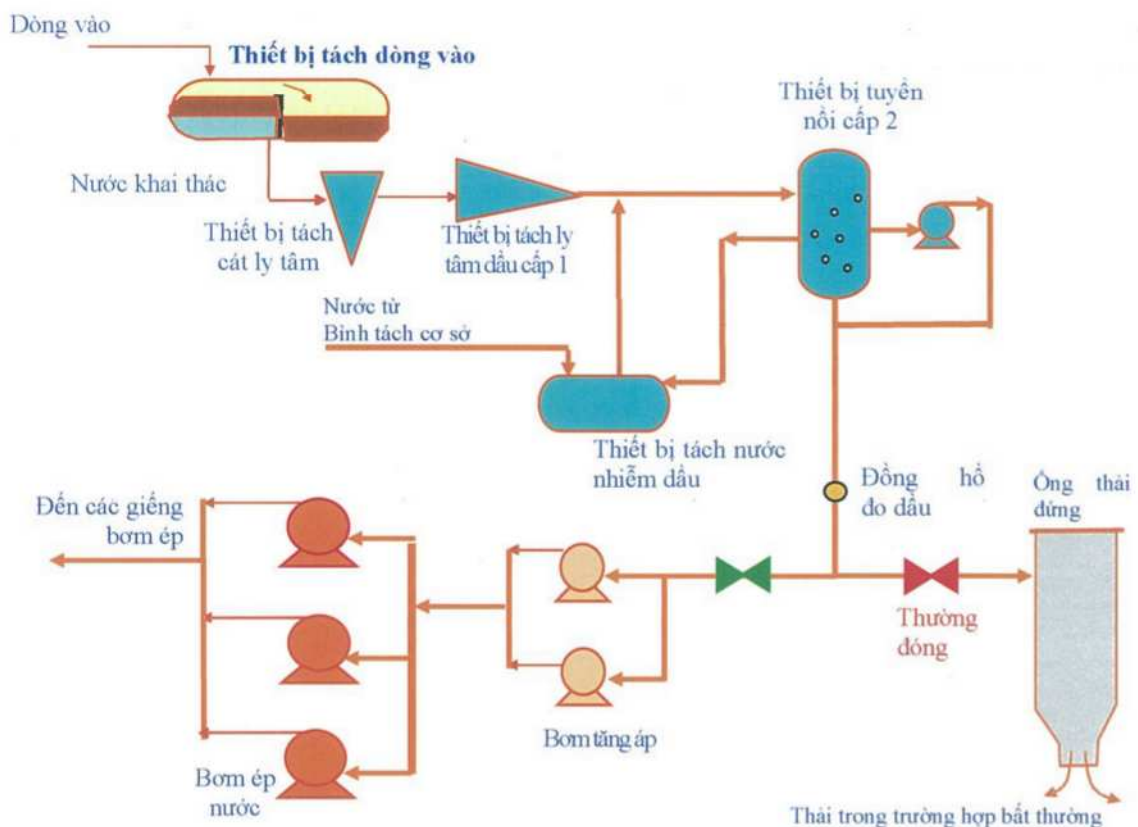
Dòng vào

Thiết bị tách dòng vào

Thiết bị tuyển nổi cấp 2

Nước khai thác

Thiết bị tách cát ly tâm

Thiết bị tách ly tâm dầu cấp 1

Nước từ Bình tách cơ sở

Thiết bị tách nước nhiễm dầu

Đồng hồ đo dầu

Ống thải đứng

Đến các giếng bơm ép

Thường đóng

Bơm tăng áp

Bơm ép nước

Thải trong trường hợp bất thường